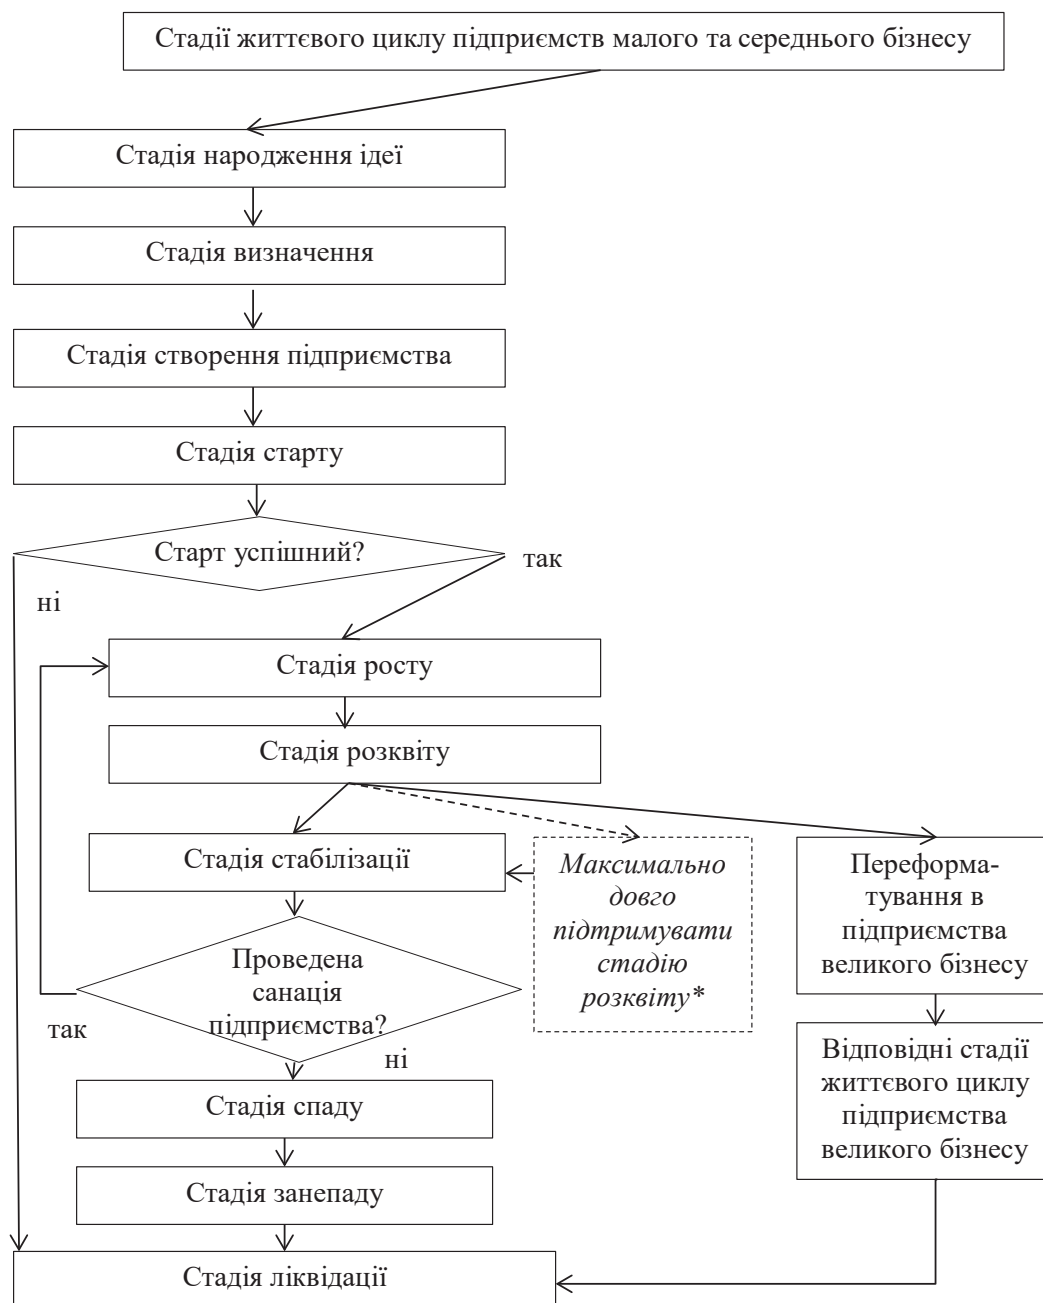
Стадії життєвого циклу підприємств малого та середнього бізнесу

Стадія народження ідеї

Стадія визначення

Стадія створення підприємства

Стадія старту

Старт успішний?

так

ні

Стадія росту

Стадія розквіту

Стадія стабілізації

Максимально довго підтримувати стадію розквіту*

Переформатування в підприємства великого бізнесу

Проведена санація підприємства?

так

ні

Відповідні стадії життєвого циклу підприємства великого бізнесу

Стадія спаду

Стадія занепаду

Стадія ліквідації